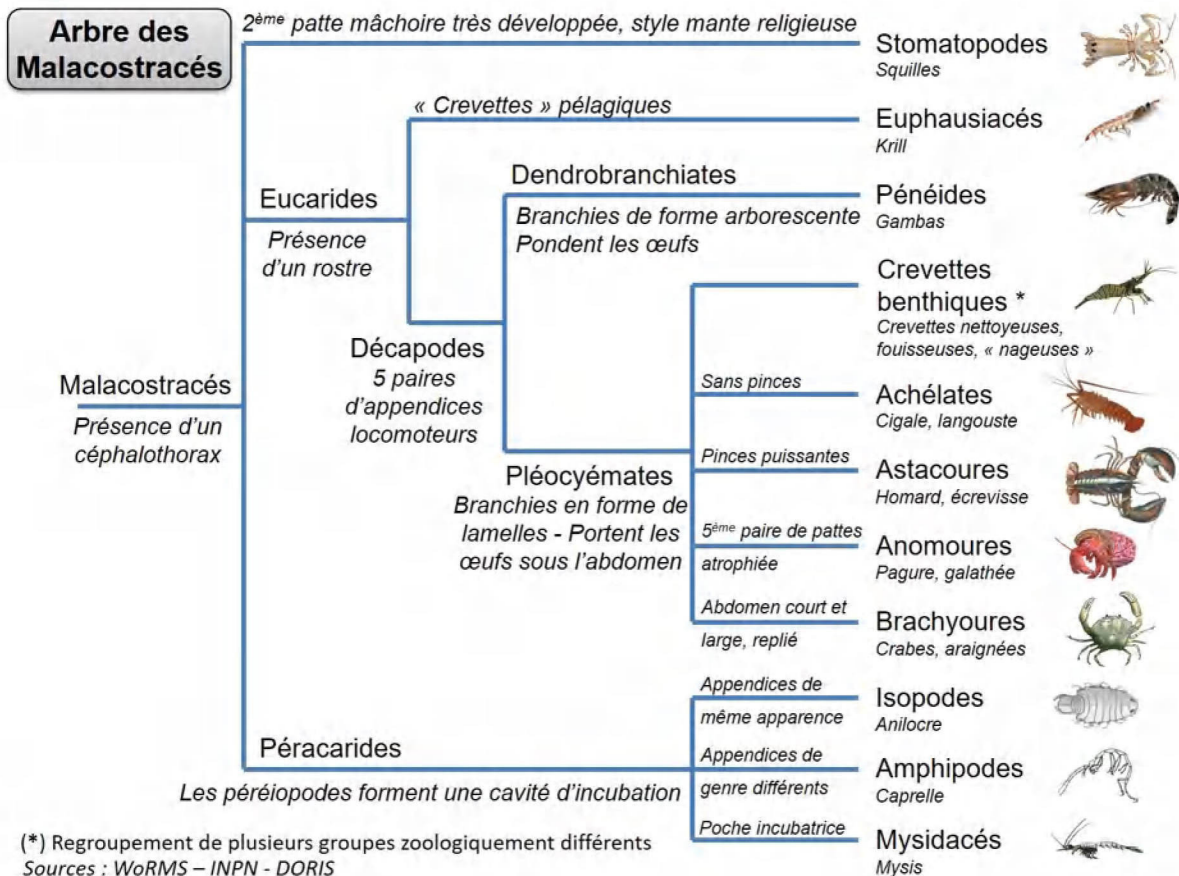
Arbre des Malacostracés

2$^{ème}$ patte mâchoire très développée, style mante religieuse

Stomatopodes
Squilles

« Crevettes » pélagiques

Euphausiacés
Krill

Eucarides
Présence d'un rostre

Dendrobranchiates
Branchies de forme arborescente
Pondent les œufs

Pénéides
Gambas

Crevettes benthiques *
Crevettes nettoyeuses, fouisseuses, « nageuses »

Malacostracés
Présence d'un céphalothorax

Décapodes
5 paires d'appendices locomoteurs

Sans pinces

Achélates
Cigale, langouste

Pinces puissantes

Astacoures
Homard, écrevisse

Pléocyémates
Branchies en forme de lamelles - Portent les œufs sous l'abdomen

5$^{ème}$ paire de pattes atrophiée

Anomoures
Pagure, galathée

Abdomen court et large, replié

Brachyoures
Crabes, araignées

Appendices de même apparence

Isopodes
Anilocre

Péracarides
Les péréiopodes forment une cavité d'incubation

Appendices de genre différents

Amphipodes
Caprelle

Poche incubatrice

Mysidacés
Mysis

(*) Regroupement de plusieurs groupes zoologiquement différents
Sources : WoRMS – INPN - DORIS